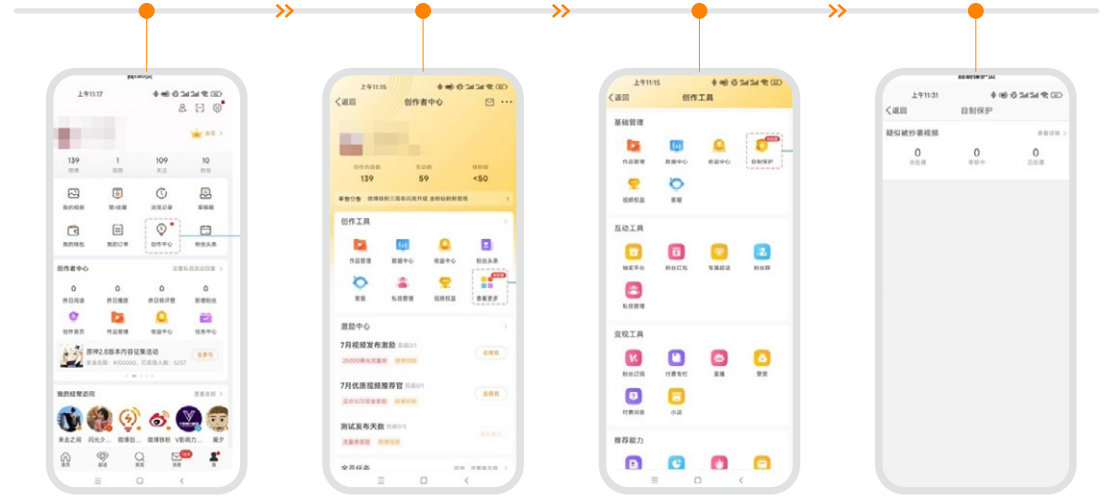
上午11:17

139 1 109 10

我的相册 赞/收藏 浏览记录 草稿箱

我的钱包 我的订单 创作中心 粉丝头条

创作者中心

原神2.8版本内容征集活动

我的经常访问

来去之间 闪光少... 微博目... 微博铁粉 V影响力... 果夕

上午11:15

<返回 创作者中心

139 59 <50

创作工具

作品管理 数据中心 收益中心 粉丝头条

客服 私信管理 视频权益 查看更多

激励中心

7月视频发布激励

7月优质视频推荐官

测试发布天数

上午11:15

<返回 创作工具

基础管理

作品管理 数据中心 收益中心 自制保护

视频权益 客服

互动工具

抽奖平台 粉丝红包 车展投票 粉丝群

私信管理

变现工具

粉丝订阅 付费专栏 直播 带货

付费问答 小店

推荐能力

上午11:31

<返回 自制保护

疑似被抄袭视频

0 未处理

0 审核中

0 已处理